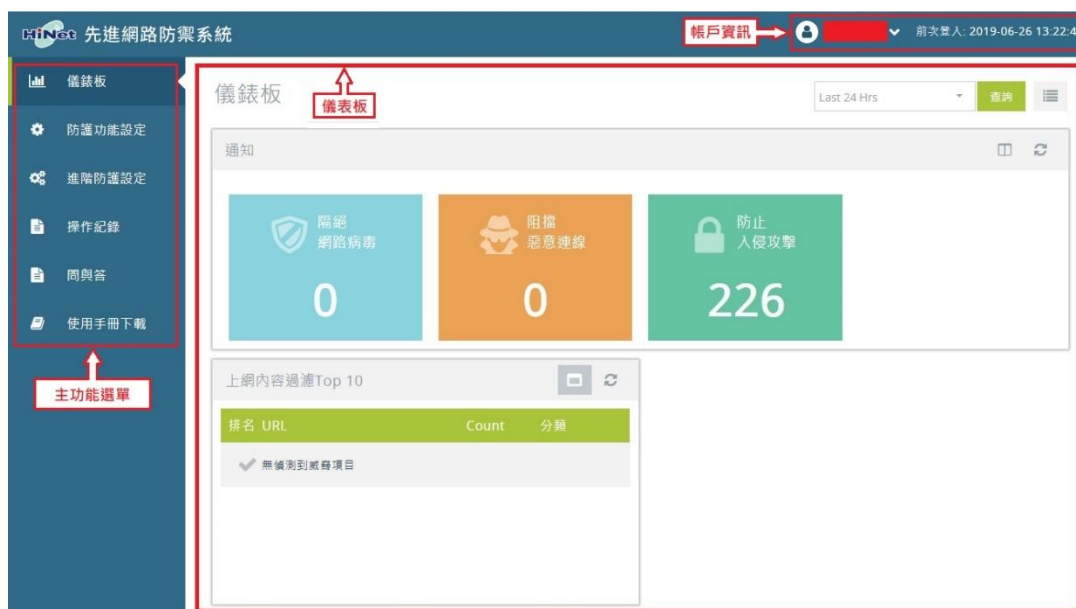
HiNet 先進網路防禦系統

帳戶資訊

前次登入: 2019-06-26 13:22:4

儀錶板

防護功能設定

進階防護設定

操作紀錄

問與答

使用手冊下載

主功能選單

儀錶板

儀表板

Last 24 Hrs

查詢

通知

隔絕 網路病毒

0

阻擋 惡意連線

0

防止 入侵攻擊

226

上網內容過濾Top 10

| 排名 URL | Count | 分類 |
|---|---|---|
| 無偵測到威脅項目 | | |